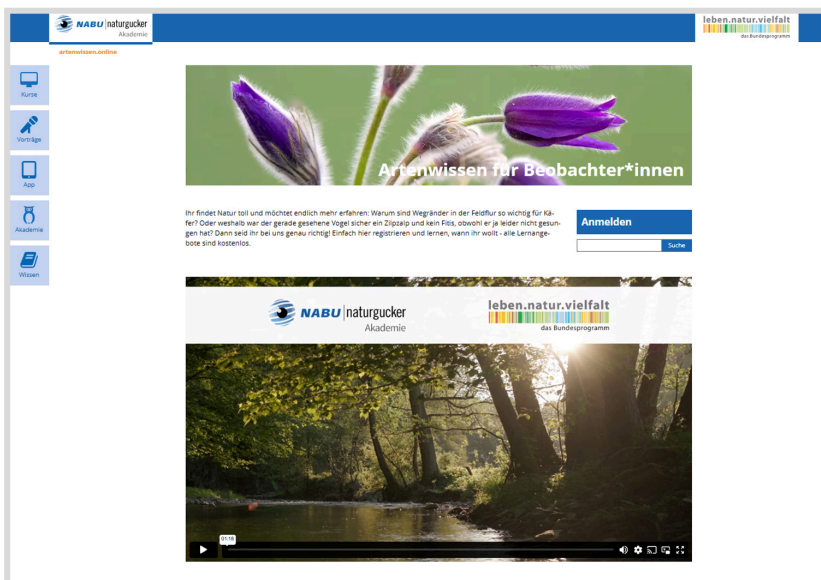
NABU | naturgucker
Akademie

artenwissen.online

leben.natur.vielfalt
das Bundesprogramm

Kurse

Vorträge

App

Akademie

Wissen

Artenwissen für Beobachter*innen

Ihr findet Natur toll und möchtet endlich mehr erfahren: Warum sind Wegränder in der Feldflur so wichtig für Käfer? Oder weshalb war der gerade gesehene Vogel sicher ein Zilpzalp und kein Fitis, obwohl er ja leider nicht gesungen hat? Dann seid ihr bei uns genau richtig! Einfach hier registrieren und lernen, wann ihr wollt - alle Lernangebote sind kostenlos.

Anmelden

Suche

NABU | naturgucker
Akademie

leben.natur.vielfalt
das Bundesprogramm

01:18